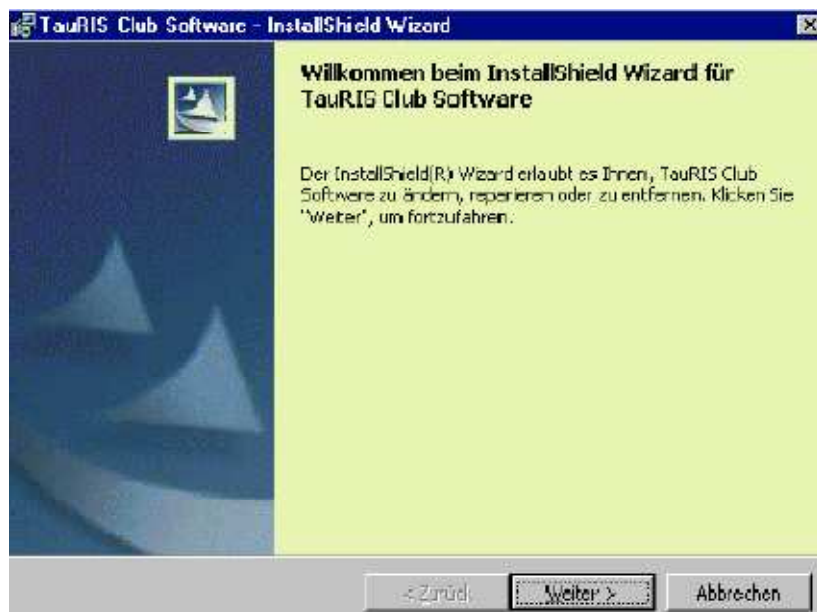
TauRIS Club Software - InstallShield Wizard

Willkommen beim InstallShield Wizard für TauRIS Club Software

Der InstallShield(R) Wizard erlaubt es Ihnen, TauRIS Club Software zu ändern, reperieren oder zu entfernen. Klicken Sie "Weiter", um fortzufahren.

< Zurück
Weiter >
Abbrechen